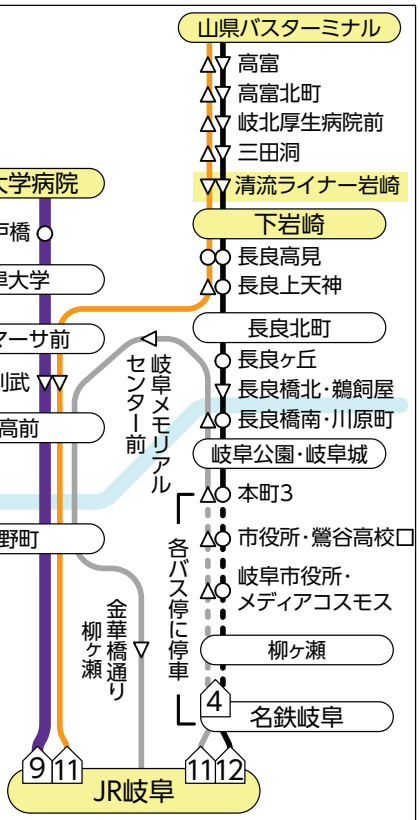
山県バスターミナル
高富
高富北町
岐北厚生病院前
三田洞
清流ライナー岩崎
下岩崎
長良高見
長良上天神
長良北町
長良ヶ丘
長良橋北・鵜飼屋
長良橋南・川原町
岐阜公園・岐阜城
本町3
市役所・鷺谷高校口
岐阜市役所・メディアコスモス
柳ヶ瀬
名鉄岐阜
各バス停に停車
4
大学病院
橋
大学
マーサ前
武
高前
野町
岐阜メモリアルセンター前
金華橋通り柳ヶ瀬
9
11
11
12
JR岐阜